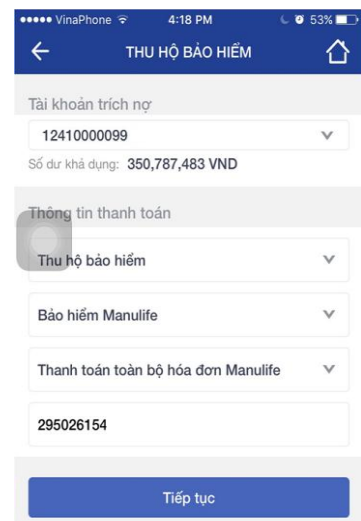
●●●●● VinaPhone 4:18 PM 53%

THU HỘ BẢO HIỂM

Tài khoản trích nợ

12410000099

Số dư khả dụng: 350,787,483 VND

Thông tin thanh toán

Thu hộ bảo hiểm

Bảo hiểm Manulife

Thanh toán toàn bộ hóa đơn Manulife

295026154

Tiếp tục